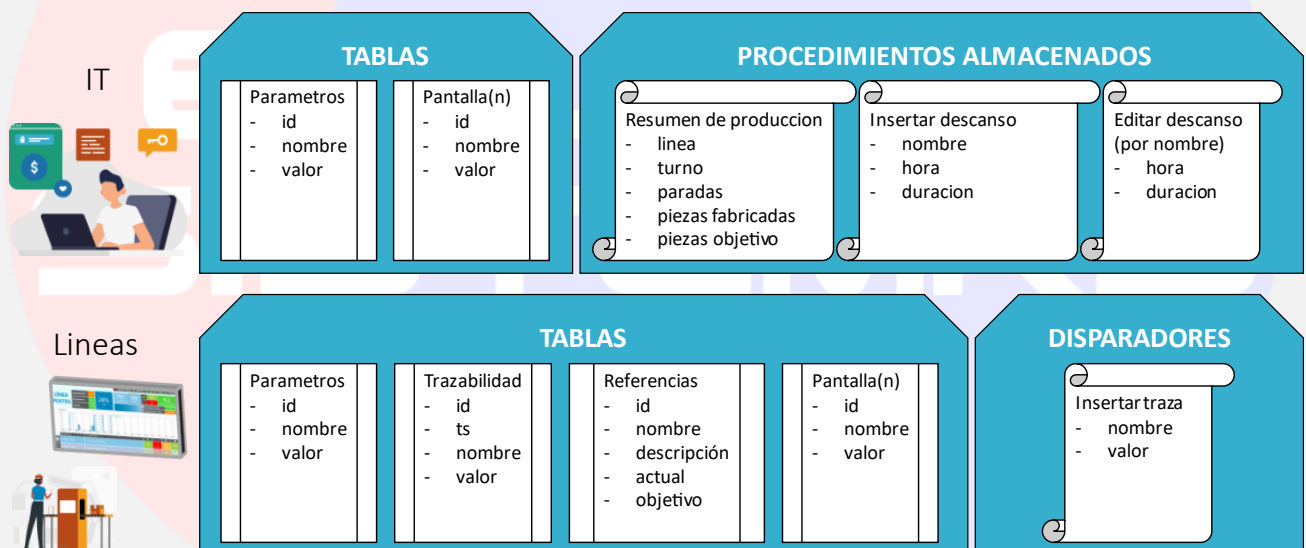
IT

TABLAS

Parametros
- id
- nombre
- valor

Pantalla(n)
- id
- nombre
- valor

PROCEDIMIENTOS ALMACENADOS

Resumen de produccion
- linea
- turno
- paradas
- piezas fabricadas
- piezas objetivo

Insertar descanso
- nombre
- hora
- duracion

Editar descanso (por nombre)
- hora
- duracion

Lineas

TABLAS

Parametros
- id
- nombre
- valor

Trazabilidad
- id
- ts
- nombre
- valor

Referencias
- id
- nombre
- descripción
- actual
- objetivo

Pantalla(n)
- id
- nombre
- valor

DISPARADORES

Insertar traza
- nombre
- valor